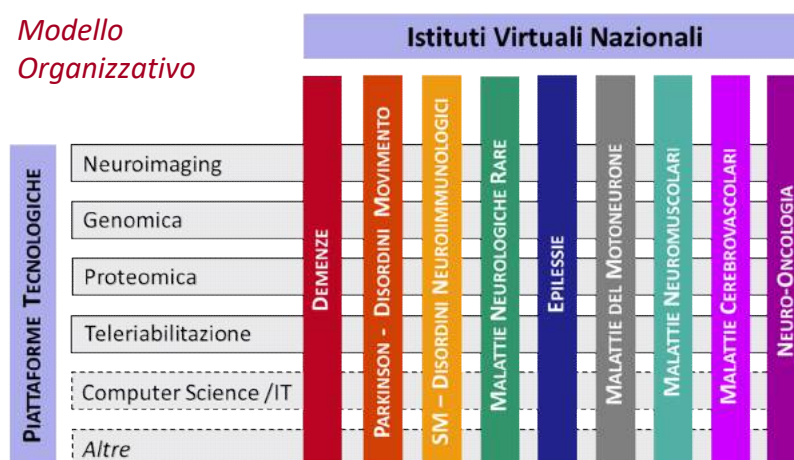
Modello Organizzativo

Istituti Virtuali Nazionali

Piattaforme Tecnologiche

Neuroimaging

Genomica

Proteomica

Teleriabilitazione

Computer Science /IT

Altre

Demenze

Parkinson - Disordini Movimento

SM – Disordini Neuroimmunologici

Malattie Neurologiche Rare

Epilessie

Malattie del Motoneurone

Malattie Neuromuscolari

Malattie Cerebrovascolari

Neuro-Oncologia